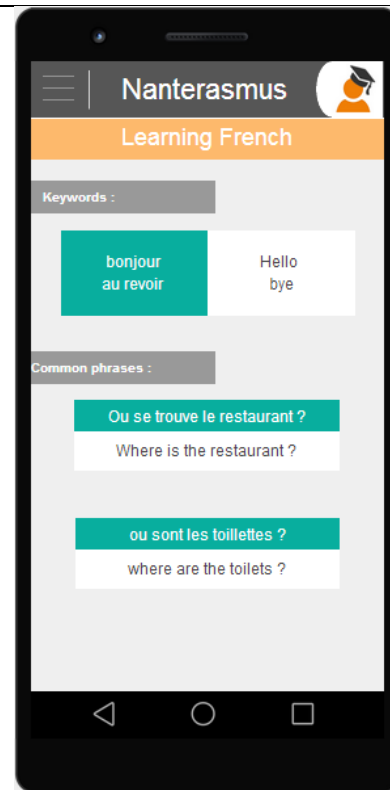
Nanterasmus

Learning French

Keywords :

| bonjour<br>au revoir | Hello<br>bye |
|---|---|

Common phrases :

Ou se trouve le restaurant ?
Where is the restaurant ?

ou sont les toillettes ?
where are the toilets ?